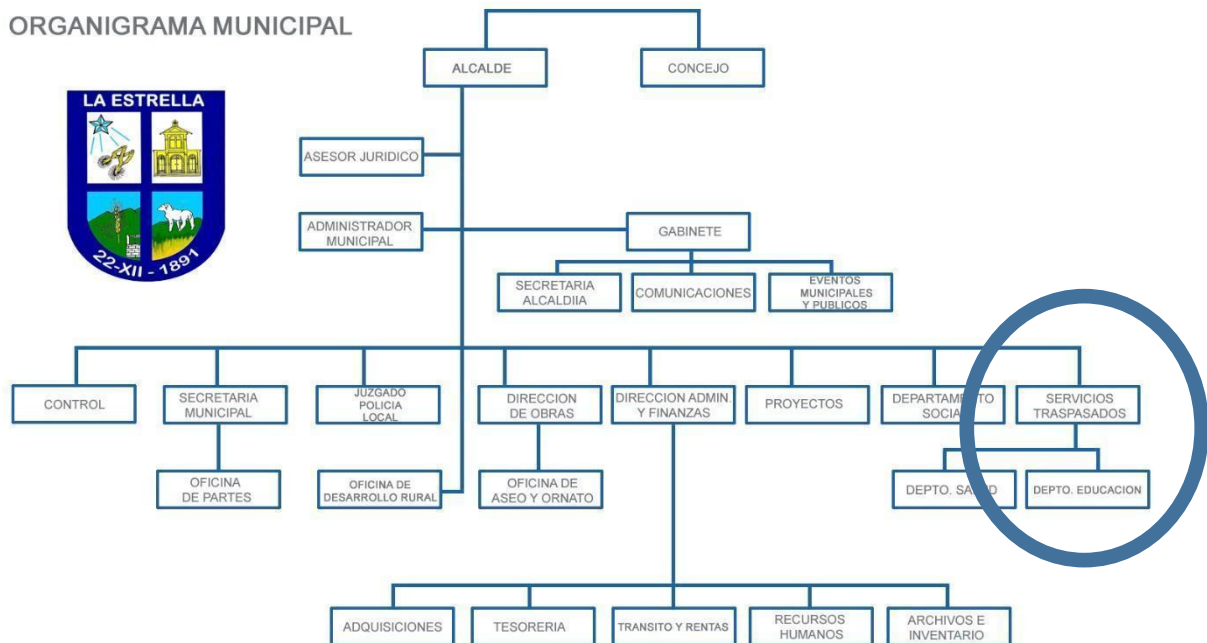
ORGANIGRAMA MUNICIPAL

LA ESTRELLA
22-XII - 1891

ALCALDE

CONCEJO

ASESOR JURIDICO

ADMINISTRADOR MUNICIPAL

GABINETE

SECRETARIA ALCALDIIA

COMUNICACIONES

EVENTOS MUNICIPALES Y PUBLICOS

CONTROL

SECRETARIA MUNICIPAL

JUZGADO POLICIA LOCAL

DIRECCION DE OBRAS

DIRECCION ADMIN. Y FINANZAS

PROYECTOS

DEPARTAM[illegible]O SOCIA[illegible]

SERVICIOS TRASPASADOS

OFICINA DE PARTES

OFICINA DE DESARROLLO RURAL

OFICINA DE ASEO Y ORNATO

DEPTO. SA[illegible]D

DEPTO. EDUCACION

ADQUISICIONES

TESORERIA

TRANSITO Y RENTAS

RECURSOS HUMANOS

ARCHIVOS E INVENTARIO